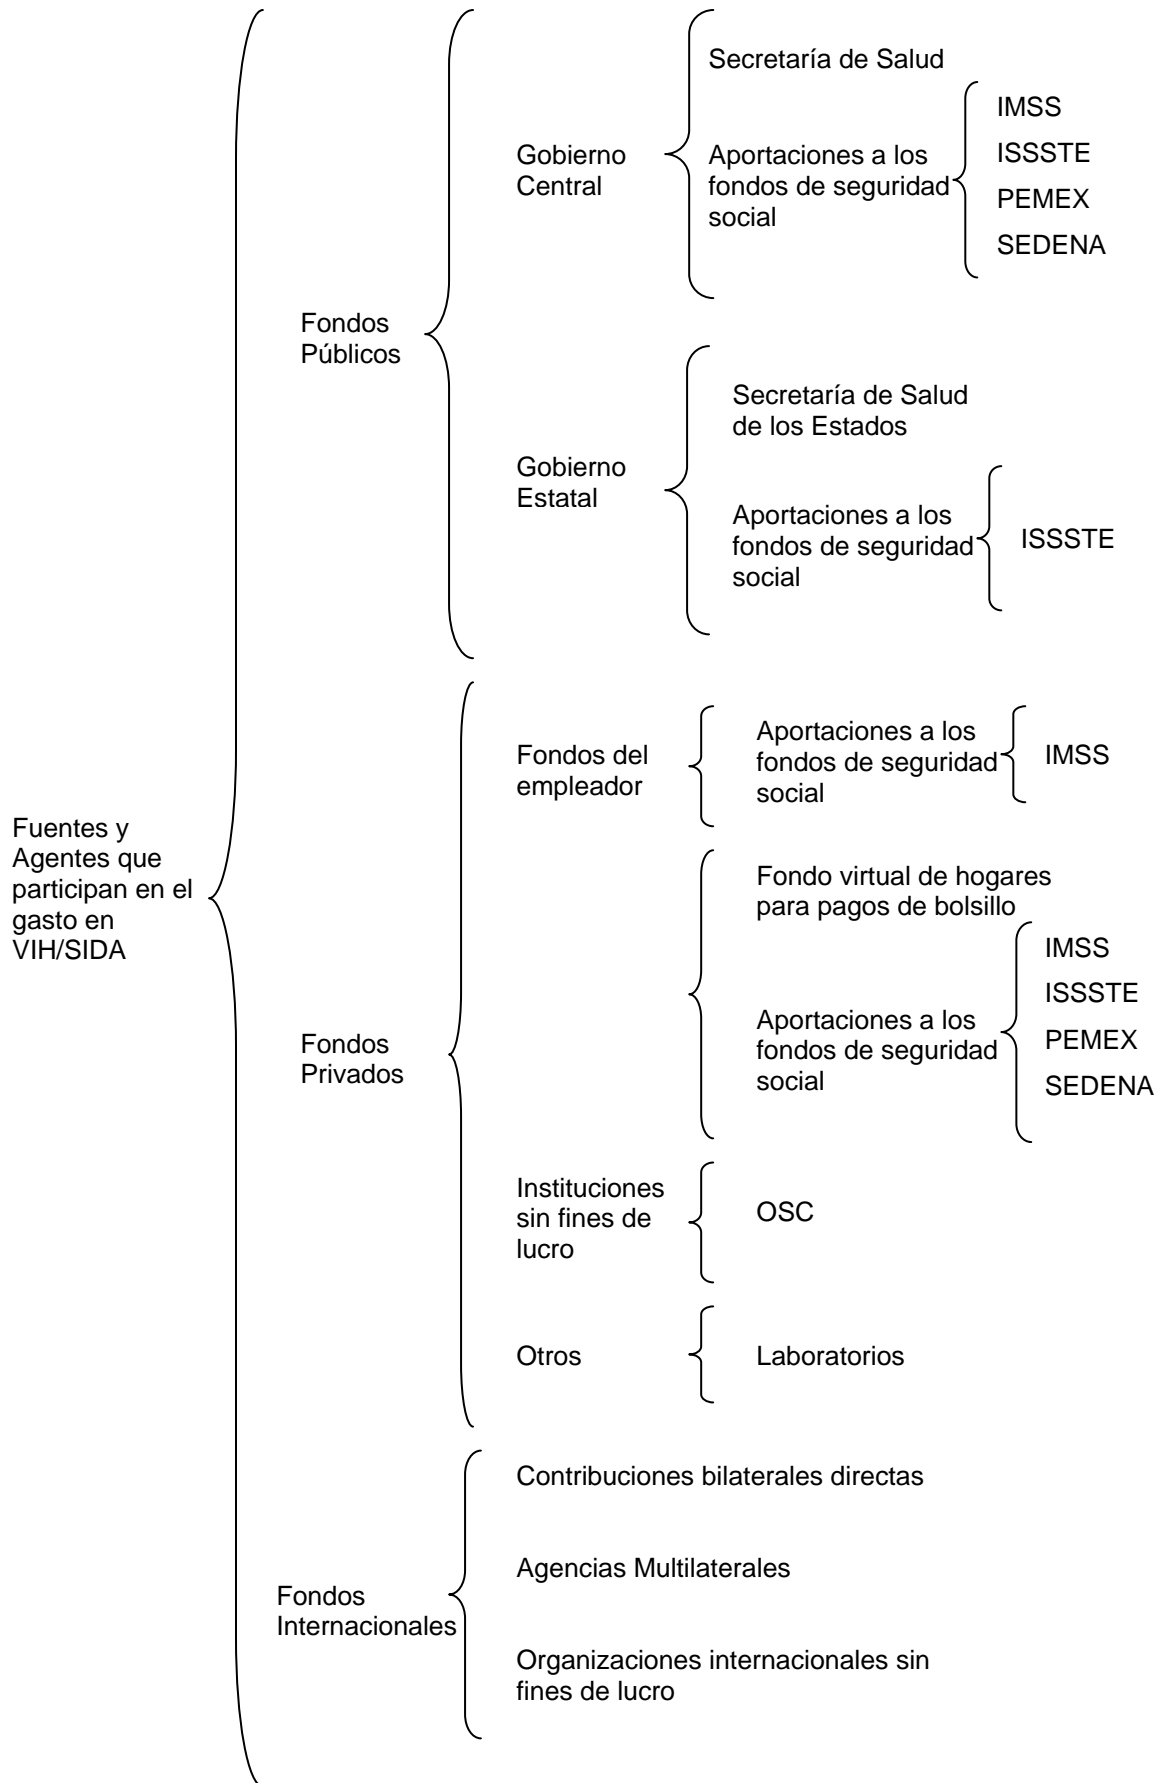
Fuentes y Agentes que participan en el gasto en VIH/SIDA

Fondos Públicos

Gobierno Central

Secretaría de Salud

Aportaciones a los fondos de seguridad social

IMSS
ISSSTE
PEMEX
SEDENA

Gobierno Estatal

Secretaría de Salud de los Estados

Aportaciones a los fondos de seguridad social

ISSSTE

Fondos Privados

Fondos del empleador

Aportaciones a los fondos de seguridad social

IMSS

Fondo virtual de hogares para pagos de bolsillo

Aportaciones a los fondos de seguridad social

IMSS
ISSSTE
PEMEX
SEDENA

Instituciones sin fines de lucro

OSC

Otros

Laboratorios

Fondos Internacionales

Contribuciones bilaterales directas

Agencias Multilaterales

Organizaciones internacionales sin fines de lucro